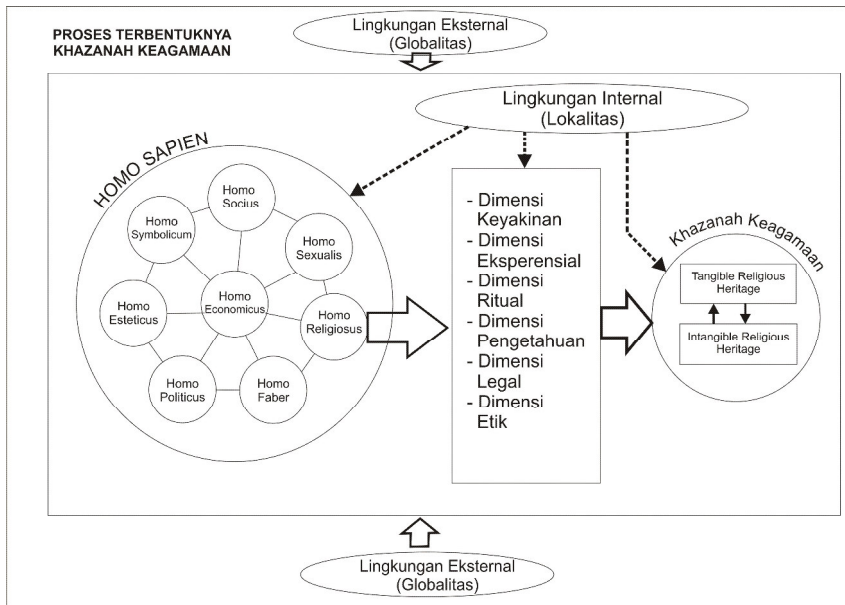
PROSES TERBENTUKNYA KHAZANAH KEAGAMAAN

Lingkungan Eksternal (Globalitas)

Lingkungan Internal (Lokalitas)

HOMO SAPIEN

Homo Socius

Homo Symbolicum

Homo Sexualis

Homo Esteticus

Homo Economicus

Homo Religiosus

Homo Politicus

Homo Faber

- Dimensi Keyakinan
- Dimensi Eksperensial
- Dimensi Ritual
- Dimensi Pengetahuan
- Dimensi Legal
- Dimensi Etik

Khazanah Keagamaan

Tangible Religious Heritage

Intangible Religious Heritage

Lingkungan Eksternal (Globalitas)